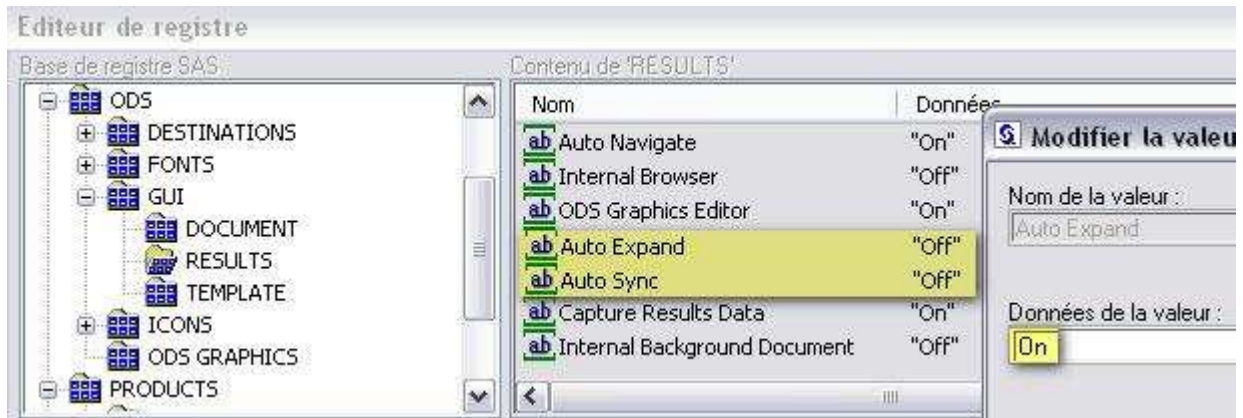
Editeur de registre

Base de registre SAS

ODS
DESTINATIONS
FONTS
GUI
DOCUMENT
RESULTS
TEMPLATE
ICONS
ODS GRAPHICS
PRODUCTS

Contenu de 'RESULTS'

| Nom | Donnée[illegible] |
|---|---|
| ab Auto Navigate | "On" |
| ab Internal Browser | "Off" |
| ab ODS Graphics Editor | "On" |
| ab Auto Expand | "Off" |
| ab Auto Sync | "Off" |
| ab Capture Results Data | "On" |
| ab Internal Background Document | "Off" |

Modifier la valeu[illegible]

Nom de la valeur :
Auto Expand

Données de la valeur :
On